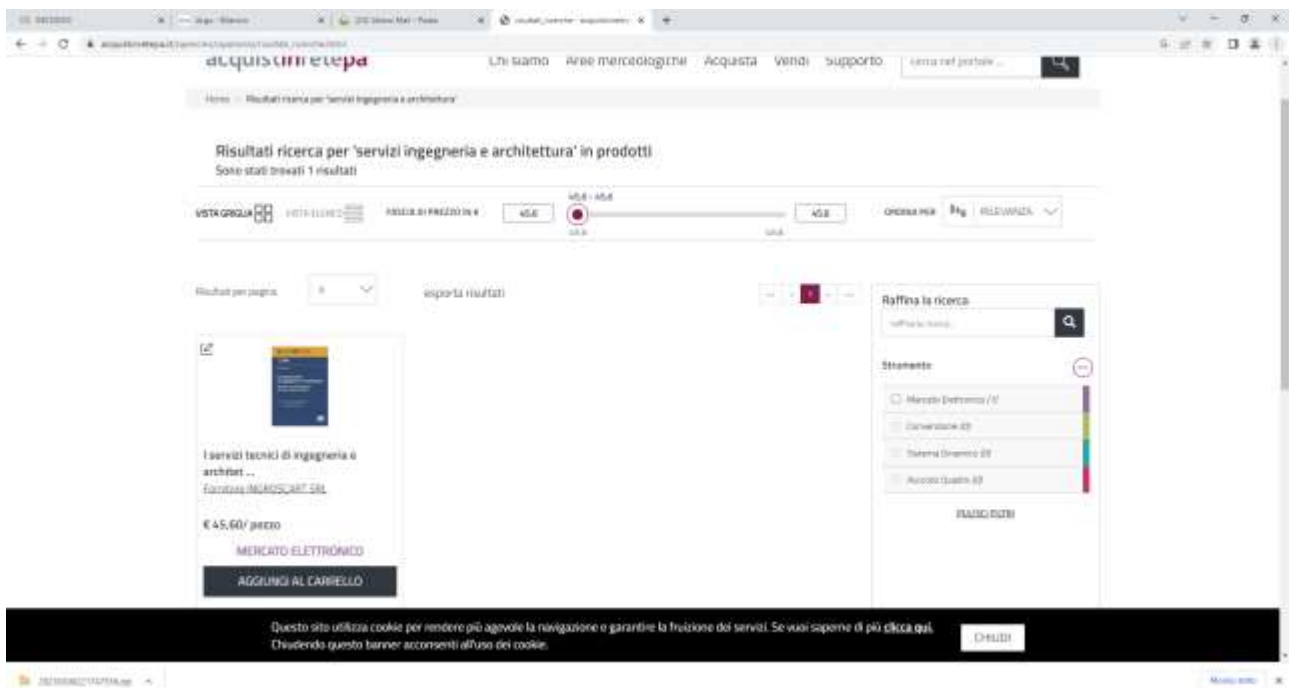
acquistinretepa

Chi siamo Aree merceologiche Acquista Vendi Supporto

Home > Risultati ricerca per 'servizi ingegneria e architettura'

Risultati ricerca per 'servizi ingegneria e architettura' in prodotti

Sono stati trovati 1 risultati

VISTA GRIGLIA VISTA ELENCO FASCIA DI PREZZO IN € 45.6 45.6 - 45.6 45.6 ORDINA PER RILEVANZA

Risultati per pagina 6 esporta risultati

1

Raffina la ricerca

Strumento

Mercato Elettronico (1)

Convenzione (0)

Sistema Dinamico (0)

Accordo Quadro (0)

PULISCI FILTRI

I servizi tecnici di ingegneria e architet ...

Fornitore INGROSCART SRL

€ 45,60/ pezzo

MERCATO ELETTRONICO

AGGIUNGI AL CARRELLO

Questo sito utilizza cookie per rendere più agevole la navigazione e garantire la fruizione dei servizi. Se vuoi saperne di più clicca qui. Chiudendo questo banner acconsenti all'uso dei cookie.

CHIUDI